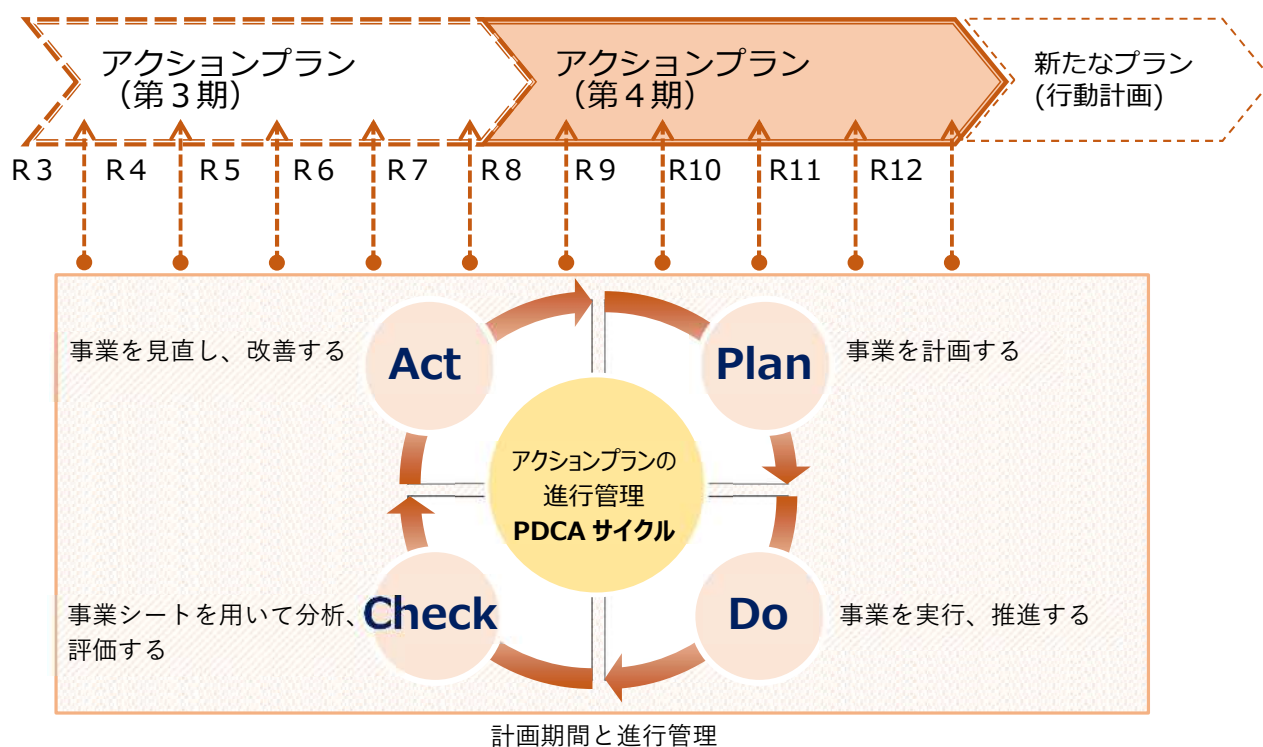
アクションプラン
（第３期）

アクションプラン
（第４期）

新たなプラン
(行動計画)

R３　R４　R５　R６　R７　R８　R９　R10　R11　R12

事業を見直し、改善する

Act

Plan

事業を計画する

アクションプランの
進行管理
PDCA サイクル

事業シートを用いて分析、評価する

Check

Do

事業を実行、推進する

計画期間と進行管理